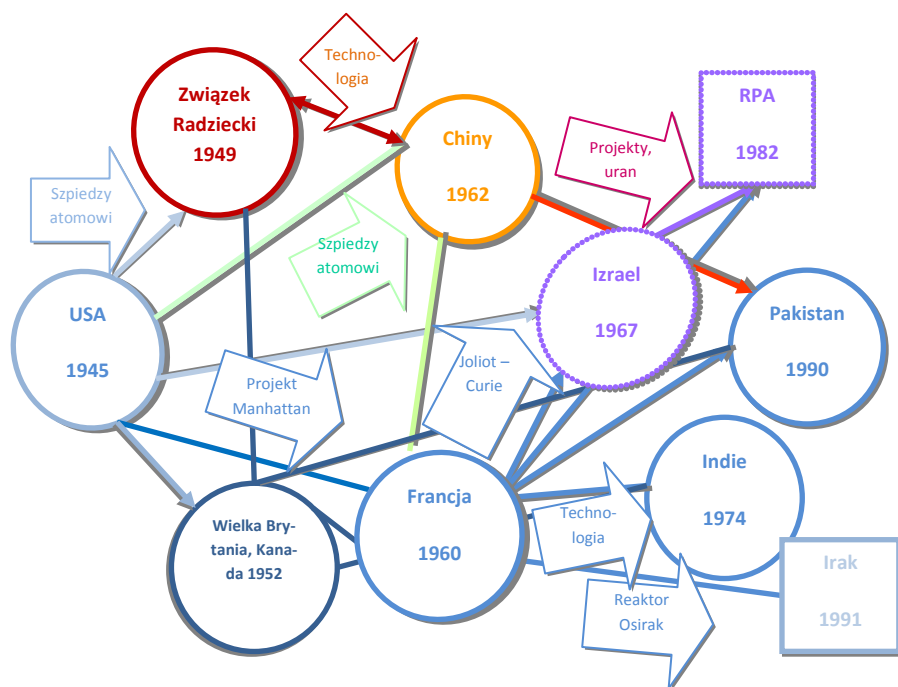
Techno-logia

Związek Radziecki 1949

Chiny 1962

Projekty, uran

RPA 1982

Szpiedzy atomowi

Szpiedzy atomowi

Izrael 1967

USA 1945

Pakistan 1990

Joliot – Curie

Projekt Manhattan

Indie 1974

Francja 1960

Wielka Brytania, Kanada 1952

Techno-logia

Irak 1991

Reaktor Osirak